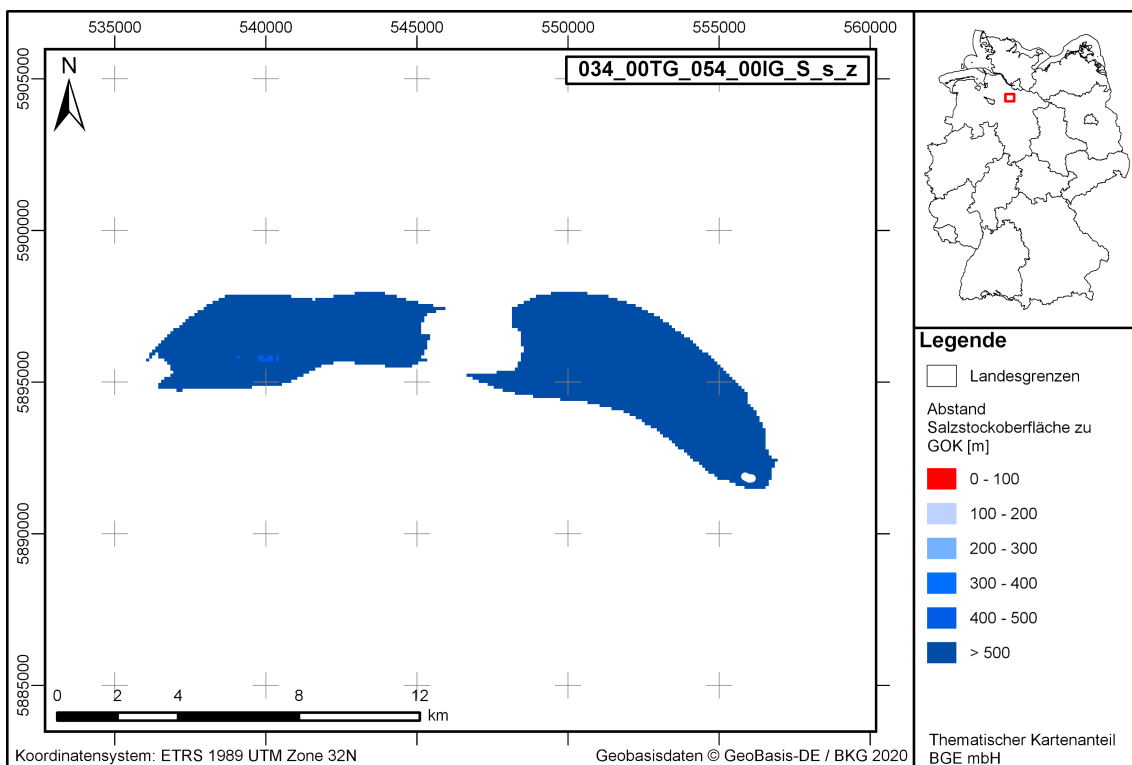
535000 540000 545000 550000 555000 560000

5905000
5900000
5895000
5890000
5885000

N

034_00TG_054_00IG_S_s_z

0 2 4 8 12
km

Koordinatensystem: ETRS 1989 UTM Zone 32N

Geobasisdaten © GeoBasis-DE / BKG 2020

Legende

Landesgrenzen

Abstand Salzstockoberfläche zu GOK [m]

0 - 100

100 - 200

200 - 300

300 - 400

400 - 500

> 500

Thematischer Kartenanteil BGE mbH